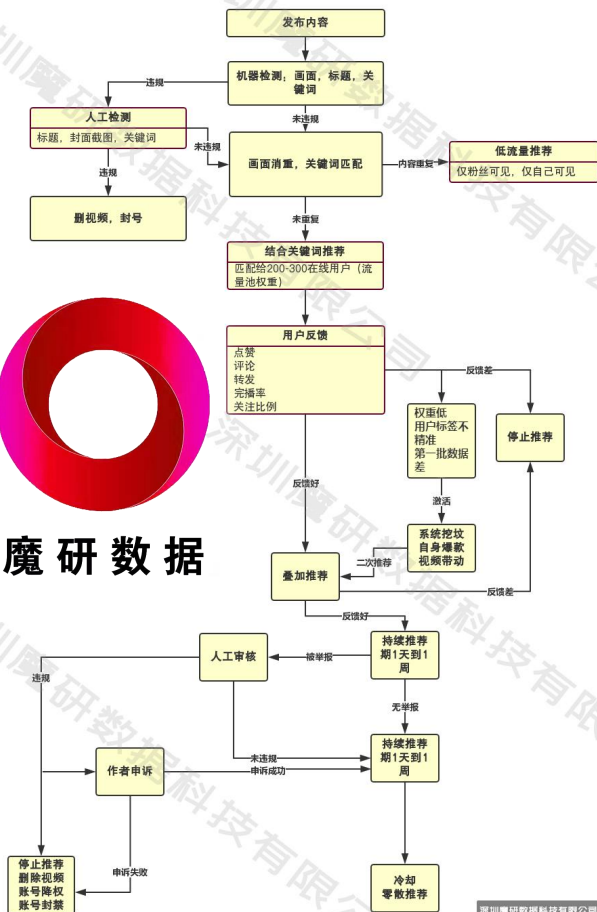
发布内容

机器检测：画面，标题，关键词

违规

人工检测
标题，封面截图，关键词

未违规

违规

删视频，封号

未违规

画面消重，关键词匹配

内容重复

低流量推荐
仅粉丝可见，仅自己可见

未重复

结合关键词推荐
匹配给200-300在线用户（流量池权重）

用户反馈
点赞
评论
转发
完播率
关注比例

反馈差

权重低
用户标签不精准
第一批数据差

停止推荐

激活

反馈好

系统挖坟
自身爆款
视频带动

二次推荐

叠加推荐

反馈差

反馈好

魔研数据

人工审核

被举报

持续推荐期1天到1周

违规

无举报

未违规

作者申诉

申诉成功

持续推荐期1天到1周

申诉失败

停止推荐
删除视频
账号降权
账号封禁

冷却
零散推荐

深圳魔研数据科技有限公司